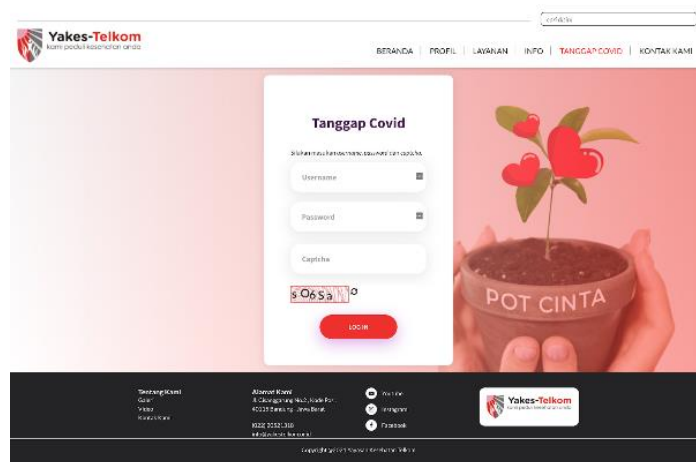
cari disini

Yakes-Telkom
kami peduli kesehatan anda

BERANDA | PROFIL | LAYANAN | INFO | TANGGAP COVID | KONTAK KAMI

Tanggap Covid

Silahkan masukkan username, password dan captcha.

Username

Password

Captcha

sO6Sa

LOGIN

POT CINTA

Tentang Kami
Galeri
Video
Kontak Kami

Alamat Kami
Jl. Cisanggarung No.2, Kode Pos 40115 Bandung, Jawa Barat

(022) 20521318
info@yakes-telkom.or.id

YouTube
Instagram
Facebook

Yakes-Telkom
kami peduli kesehatan anda

Copyright © 2021 Yayasan Kesehatan Telkom